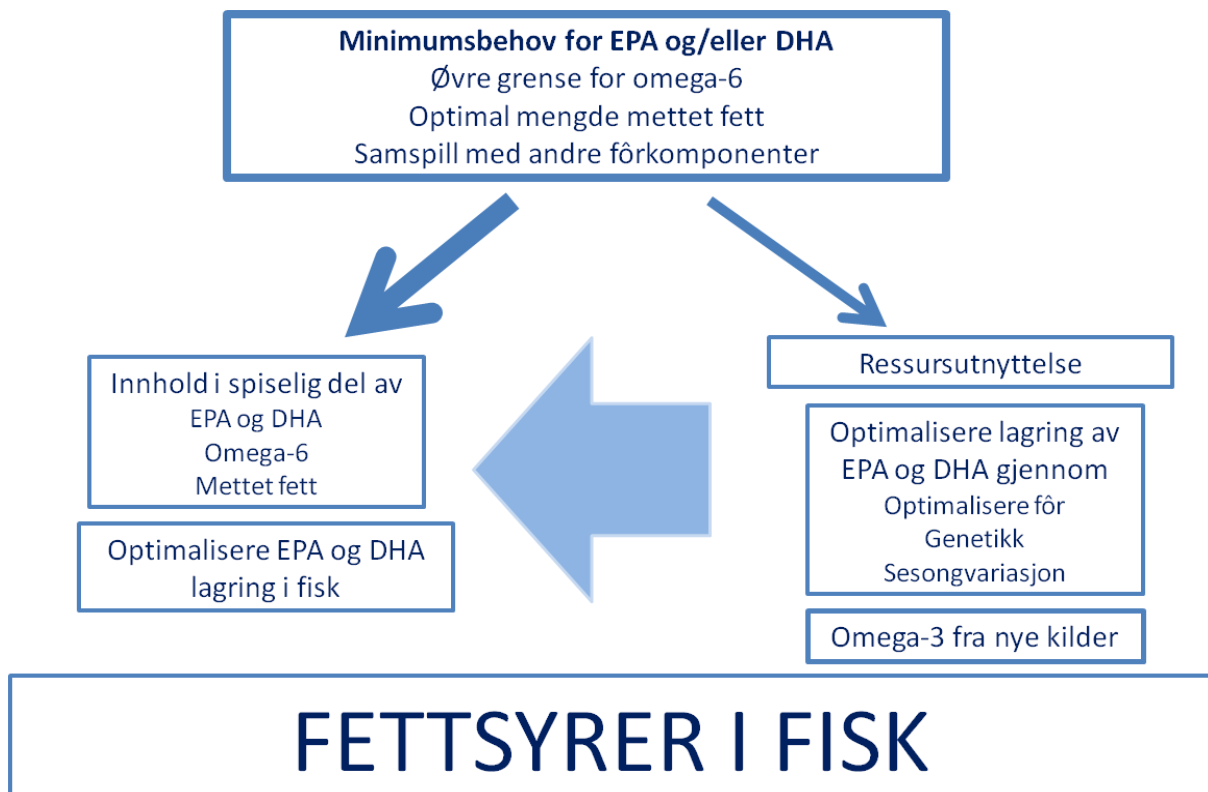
Minimumsbehov for EPA og/eller DHA
Øvre grense for omega-6
Optimal mengde mettet fett
Samspill med andre fôrkomponenter

Innhold i spiselig del av
EPA og DHA
Omega-6
Mettet fett

Optimalisere EPA og DHA lagring i fisk

Ressursutnyttelse

Optimalisere lagring av EPA og DHA gjennom
Optimalisere fôr
Genetikk
Sesongvariasjon

Omega-3 fra nye kilder

FETTSYRER I FISK